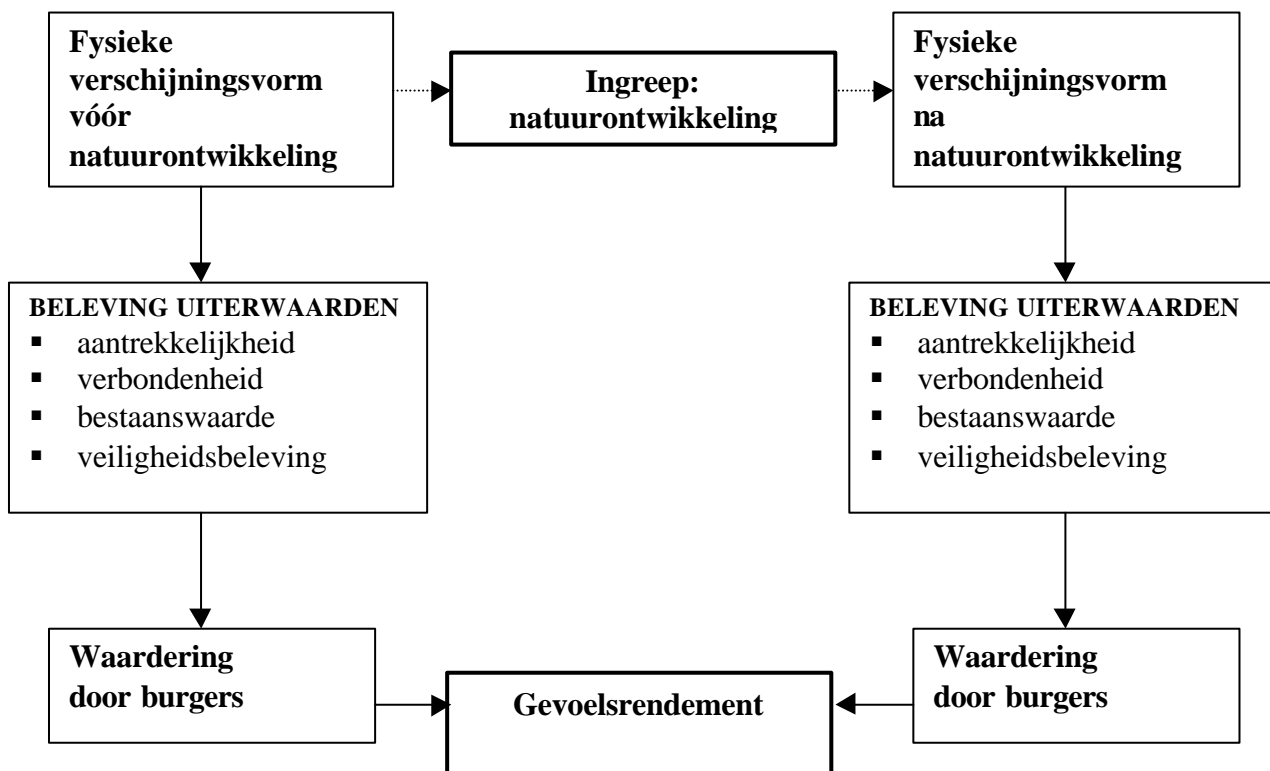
Fysieke verschijningsvorm vóór natuurontwikkeling

Ingreep: natuurontwikkeling

Fysieke verschijningsvorm na natuurontwikkeling

BELEVING UITERWAARDEN
- aantrekkelijkheid
- verbondenheid
- bestaanswaarde
- veiligheidsbeleving

BELEVING UITERWAARDEN
- aantrekkelijkheid
- verbondenheid
- bestaanswaarde
- veiligheidsbeleving

Waardering door burgers

Gevoelsrendement

Waardering door burgers